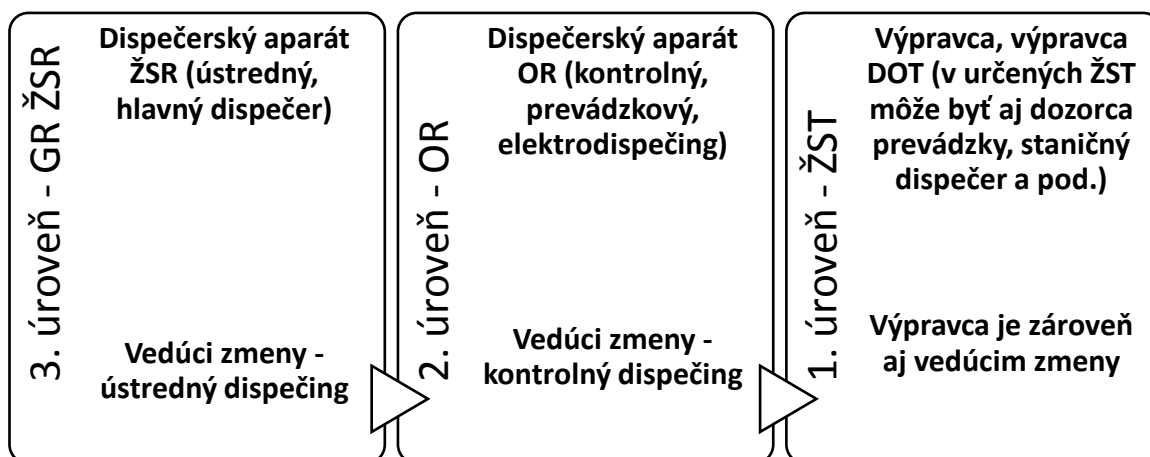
3. úroveň - GR ŽSR

Dispečerský aparát ŽSR (ústredný, hlavný dispečer)

Vedúci zmeny - ústredný dispečing

2. úroveň - OR

Dispečerský aparát OR (kontrolný, prevádzkový, elektrodispečing)

Vedúci zmeny - kontrolný dispečing

1. úroveň - ŽST

Výpravca, výpravca DOT (v určených ŽST môže byť aj dozorca prevádzky, staničný dispečer a pod.)

Výpravca je zároveň aj vedúcim zmeny